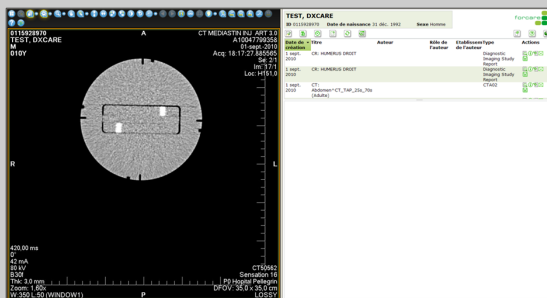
0115928970
TEST, DXCARE
M
010Y

A

CT MEDIASTIN INJ ART 3.0
A10047799358
01-sept.-2010
Acq: 18:17:27.885565
Se: 2/1
Im: 17/1
Loc: H151.0

R

L

420.00 ms
0°
42 mA
80 kV
B30f
Thk: 3.0 mm
Zoom: 1.60x
W:350 L:50 (WINDOW1)

P

CT50682
Sensation 16
P6 Hopital Pellegrin
DFOV: 35.0 x 35.0 cm
LOSSY

TEST, DXCARE
ID 0115928970 Date de naissance 31 déc. 1992 Sexe Homme

forcare

| Date de création | Titre | Auteur | Rôle de l'auteur | Etablissement de l'auteur | Type | Actions |
|---|---|---|---|---|---|---|
| 1 sept. 2010 | CR: HUMERUS DROIT | | | | Diagnostic Imaging Study Report | |
| 1 sept. 2010 | CR: HUMERUS DROIT | | | | Diagnostic Imaging Study Report | |
| 1 sept. 2010 | CT-Abdomen^CT_TAP_2Se_70s (Adulte) | | | | CTA02 | |